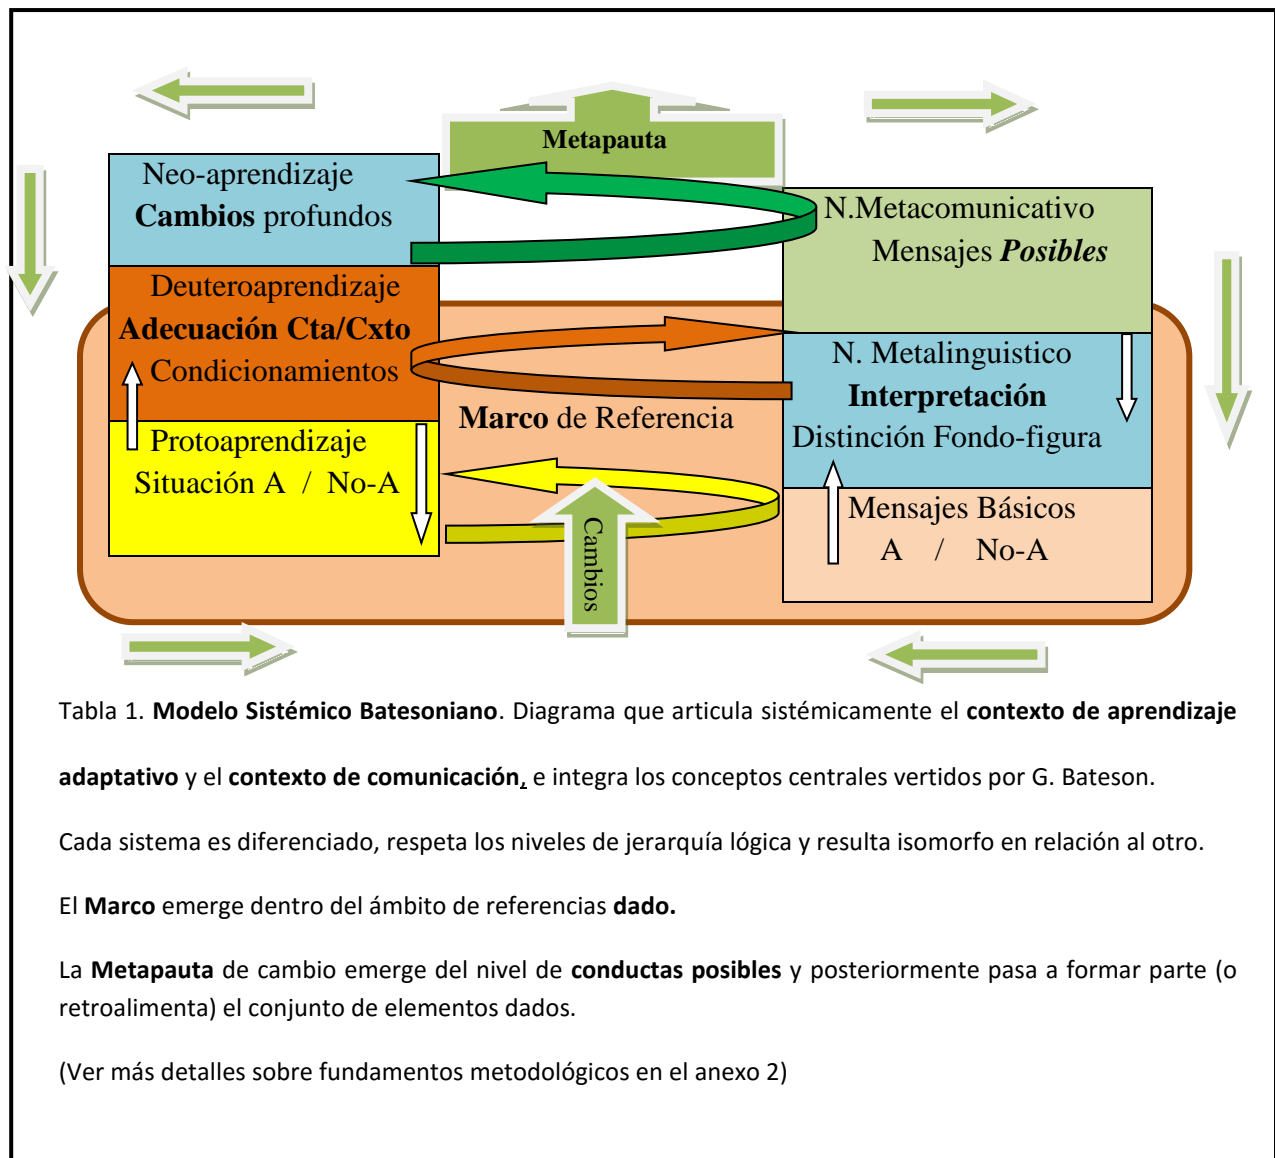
Metapauta

Neo-aprendizaje
Cambios profundos

N.Metacomunicativo
Mensajes Posibles

Deuteroaprendizaje
Adecuación Cta/Cxto
Condicionamientos

N. Metalinguistico
Interpretación
Distinción Fondo-figura

Marco de Referencia

Protoaprendizaje
Situación A / No-A

Mensajes Básicos
A / No-A

Cambios

Tabla 1. Modelo Sistémico Batesoniano. Diagrama que articula sistémicamente el contexto de aprendizaje adaptativo y el contexto de comunicación, e integra los conceptos centrales vertidos por G. Bateson.

Cada sistema es diferenciado, respeta los niveles de jerarquía lógica y resulta isomorfo en relación al otro.

El Marco emerge dentro del ámbito de referencias dado.

La Metapauta de cambio emerge del nivel de conductas posibles y posteriormente pasa a formar parte (o retroalimenta) el conjunto de elementos dados.

(Ver más detalles sobre fundamentos metodológicos en el anexo 2)